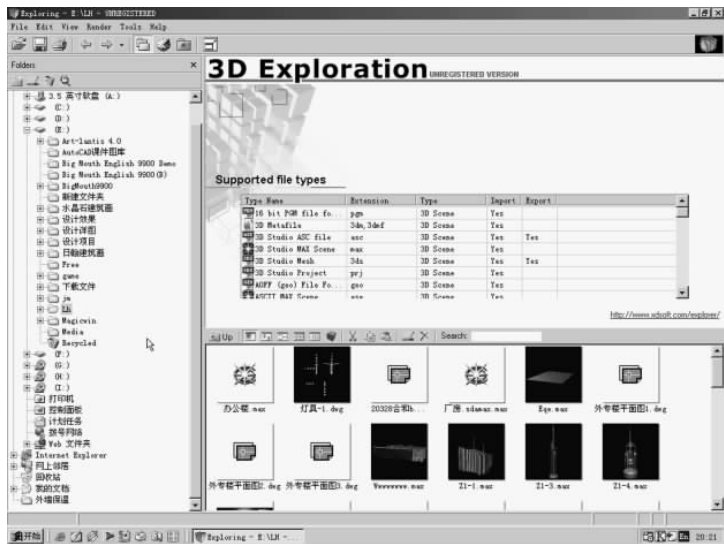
Exploring - E:\LH - UNREGISTERED

File Edit View Render Tools Help

Folders

3.5 英寸软盘 (A:)
(C:)
(D:)
(E:)
Art-lantis 4.0
AutoCAD课件图库
Big Mouth English 9900 Demo
Big Mouth English 9900(B)
BigMouth9900
新建文件夹
水晶石建筑画
设计效果
设计详图
设计项目
日翻建筑画
Free
game
下载文件
js
LH
Magicwin
Media
Recycled
(F:)
(G:)
(H:)
(I:)
打印机
控制面板
计划任务
拨号网络
Web 文件夹
Internet Explorer
网上邻居
回收站
我的文档
外壳保温

3D Exploration UNREGISTERED VERSION

Supported file types

| Type Name | Extension | Type | Import | Export |
|---|---|---|---|---|
| 16 bit PGM file fo... | pgm | 3D Scene | Yes | |
| 3D Metafile | 3dm,3dmf | 3D Scene | Yes | |
| 3D Studio ASC file | asc | 3D Scene | Yes | Yes |
| 3D Studio MAX Scene | max | 3D Scene | Yes | |
| 3D Studio Mesh | 3ds | 3D Scene | Yes | Yes |
| 3D Studio Project | prj | 3D Scene | Yes | |
| AOFF (geo) File Fo... | geo | 3D Scene | Yes | |
| ASCII MAX Scene | ase | 3D Scene | Yes | |

http://www.xdsoft.com/explorer/

Up Search:

办公楼.max
灯具-1.dwg
20328台和b...
厂房.xdamax.max
Eqe.max
外专楼平面图1.dwg
外专楼平面图2.dwg
外专楼平面图3.dwg
Wwwwwww.max
Z1-1.max
Z1-3.max
Z1-4.max

开始
Exploring - E:\LH - ...
20:21